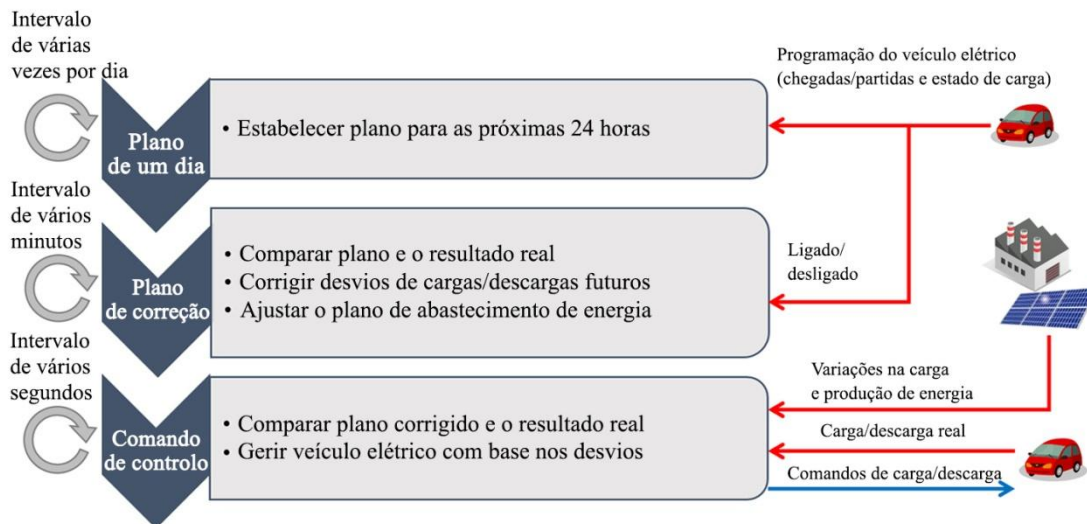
Intervalo de várias vezes por dia

Plano de um dia

• Estabelecer plano para as próximas 24 horas

Programação do veículo elétrico (chegadas/partidas e estado de carga)

Intervalo de vários minutos

Plano de correção

• Comparar plano e o resultado real
• Corrigir desvios de cargas/descargas futuros
• Ajustar o plano de abastecimento de energia

Ligado/ desligado

Intervalo de vários segundos

Comando de controlo

• Comparar plano corrigido e o resultado real
• Gerir veículo elétrico com base nos desvios

Variações na carga e produção de energia

Carga/descarga real

Comandos de carga/descarga